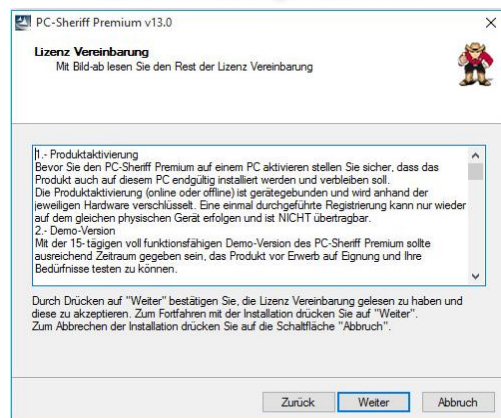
PC-Sheriff Premium v13.0

Lizenz Vereinbarung
Mit Bild-ab lesen Sie den Rest der Lizenz Vereinbarung

1.- Produktaktivierung
Bevor Sie den PC-Sheriff Premium auf einem PC aktivieren stellen Sie sicher, dass das Produkt auch auf diesem PC endgültig installiert werden und verbleiben soll.
Die Produktaktivierung (online oder offline) ist gerätegebunden und wird anhand der jeweiligen Hardware verschlüsselt. Eine einmal durchgeführte Registrierung kann nur wieder auf dem gleichen physischen Gerät erfolgen und ist NICHT übertragbar.
2.- Demo-Version
Mit der 15-tägigen voll funktionsfähigen Demo-Version des PC-Sheriff Premium sollte ausreichend Zeitraum gegeben sein, das Produkt vor Erwerb auf Eignung und Ihre Bedürfnisse testen zu können.

Durch Drücken auf "Weiter" bestätigen Sie, die Lizenz Vereinbarung gelesen zu haben und diese zu akzeptieren. Zum Fortfahren mit der Installation drücken Sie auf "Weiter".
Zum Abbrechen der Installation drücken Sie auf die Schaltfläche "Abbruch".

Zurück Weiter Abbruch